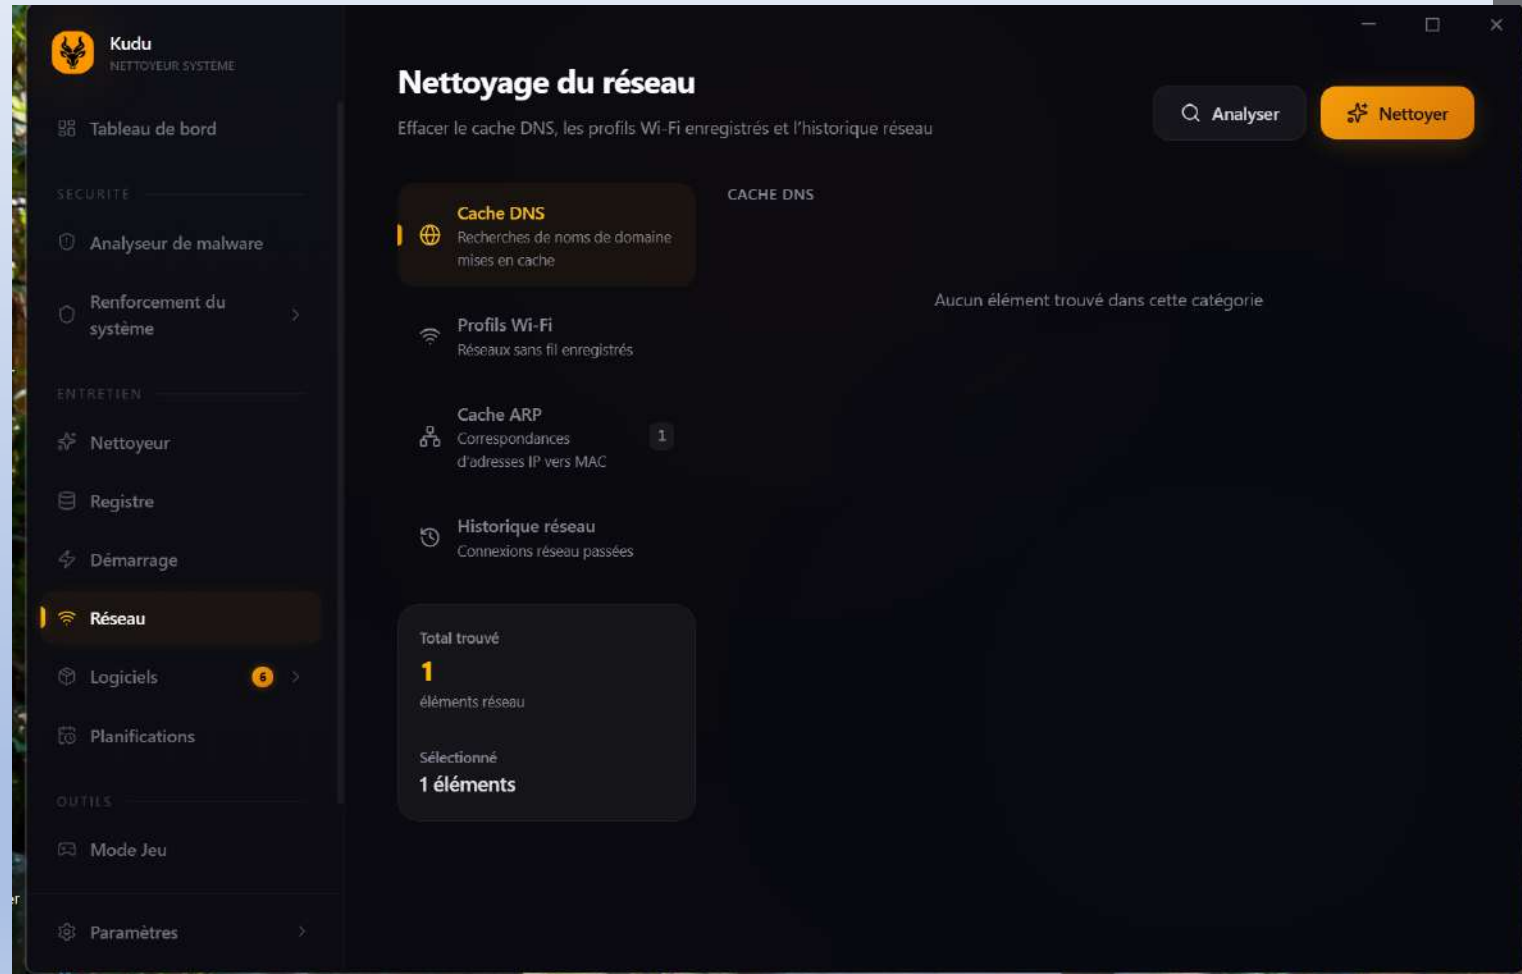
Kudu
NETTOYEUR SYSTEME

Tableau de bord

SECURITE

Analyseur de malware

Renforcement du système

ENTRETIEN

Nettoyeur

Registre

Démarrage

Réseau

Logiciels 6

Planifications

OUTILS

Mode Jeu

Paramètres

Nettoyage du réseau

Effacer le cache DNS, les profils Wi-Fi enregistrés et l'historique réseau

Analyser

Nettoyer

Cache DNS
Recherches de noms de domaine mises en cache

Profils Wi-Fi
Réseaux sans fil enregistrés

Cache ARP
Correspondances d'adresses IP vers MAC
1

Historique réseau
Connexions réseau passées

Total trouvé
1
éléments réseau

Sélectionné
1 éléments

CACHE DNS

Aucun élément trouvé dans cette catégorie